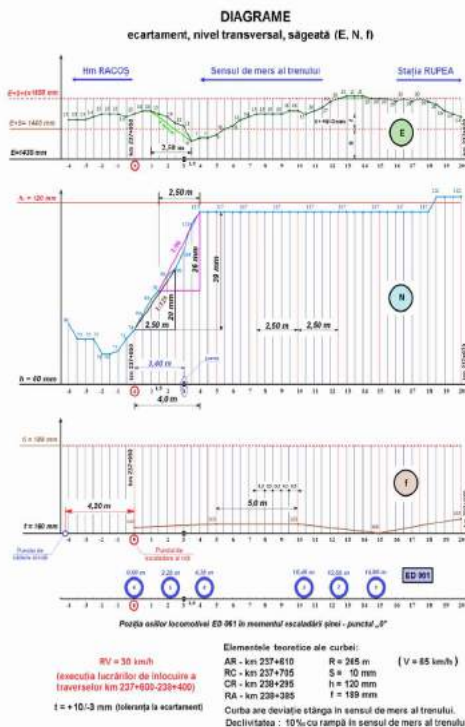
DIAGRAME

ecartament, nivel transversal, săgeată (E, N, f)

Hm RACOȘ

Sensul de mers al trenului

Stația RUPEA

E=1435 mm

E

2,50 m

h = 120 mm

2,50 m

26 mm

39 mm

20 mm

2,50 m

2,50 m

2,50 m

N

3,60 m

h = 60 mm

4,0 m

f

4,30 m

5,0 m

0,00 m

2,20 m

4,30 m

10,40 m

12,50 m

14,60 m

ED 061

Poziția osiilor locomotivei ED-061 în momentul escaladării șinei - punctul „0"

Elementele teoretice ale curbei:

AR - km 237+610

RC - km 237+795

CR - km 238+295

RA - km 238+385

R = 265 m

S = 10 mm

h = 120 mm

f = 189 mm

(V = 65 km/h)

RV = 30 km/h

(execuția lucrărilor de înlocuire a traverselor km 237+600-238+400)

t = +10/-3 mm (toleranța la ecartament)

Curba are deviație stânga în sensul de mers al trenului.

Declivitatea : 10‰ cu rampă în sensul de mers al trenului